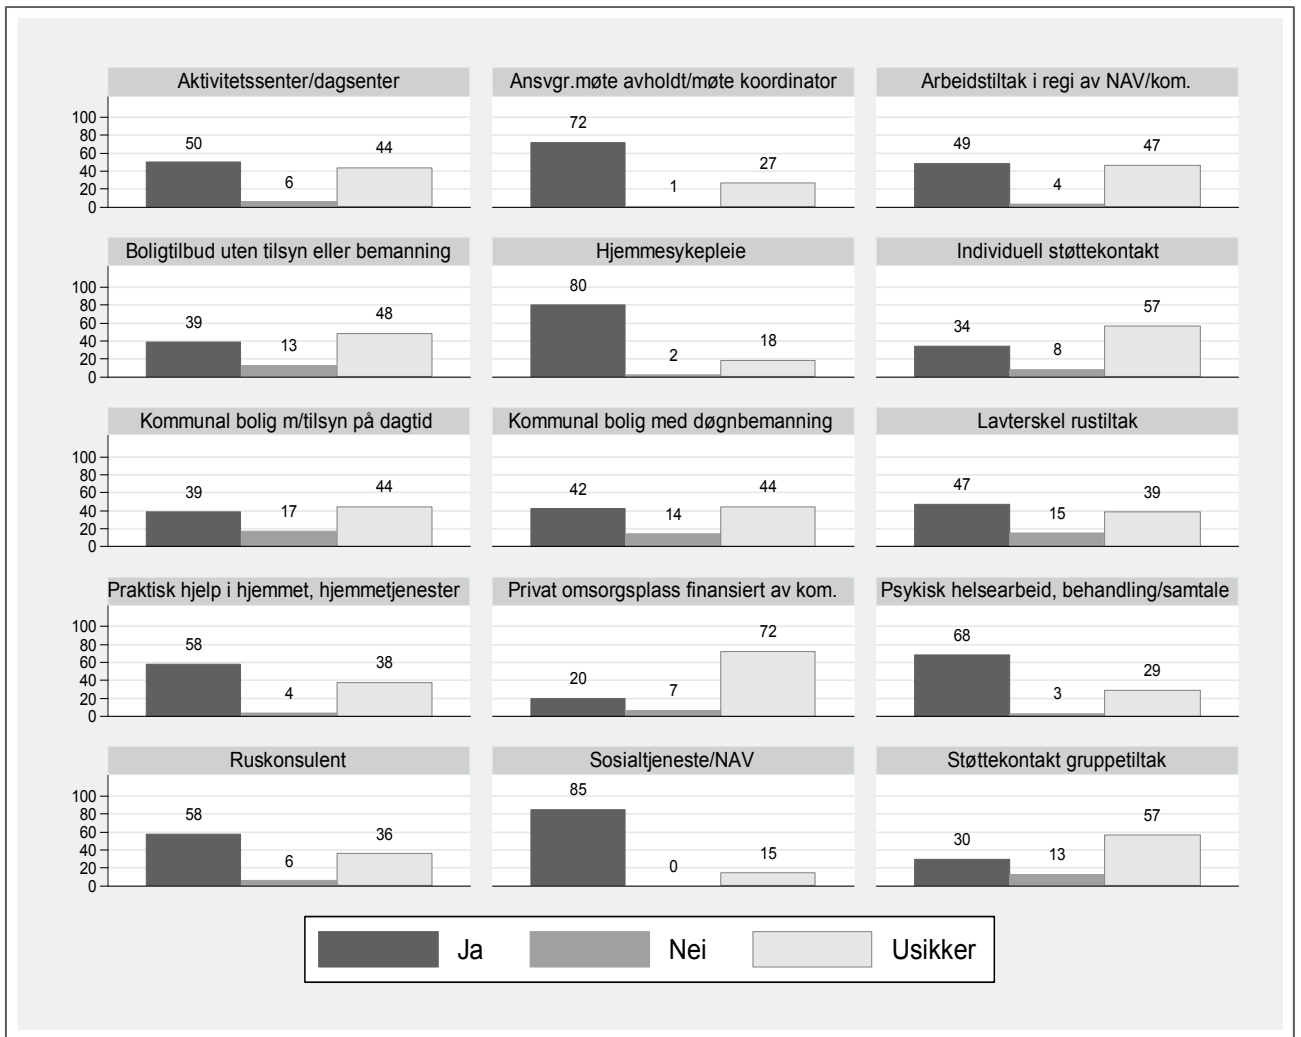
Aktivitetssenter/dagsenter
100 80 60 40 20 0
50 6 44

Ansvgr.møte avholdt/møte koordinator
72 1 27

Arbeidstiltak i regi av NAV/kom.
49 4 47

Boligtilbud uten tilsyn eller bemanning
100 80 60 40 20 0
39 13 48

Hjemmesykepleie
80 2 18

Individuell støttekontakt
34 8 57

Kommunal bolig m/tilsyn på dagtid
100 80 60 40 20 0
39 17 44

Kommunal bolig med døgnbemanning
42 14 44

Lavterskel rustiltak
47 15 39

Praktisk hjelp i hjemmet, hjemmetjenester
100 80 60 40 20 0
58 4 38

Privat omsorgsplass finansiert av kom.
20 7 72

Psykisk helsearbeid, behandling/samtale
68 3 29

Ruskonsulent
100 80 60 40 20 0
58 6 36

Sosialtjeneste/NAV
85 0 15

Støttekontakt gruppetiltak
30 13 57

Ja Nei Usikker